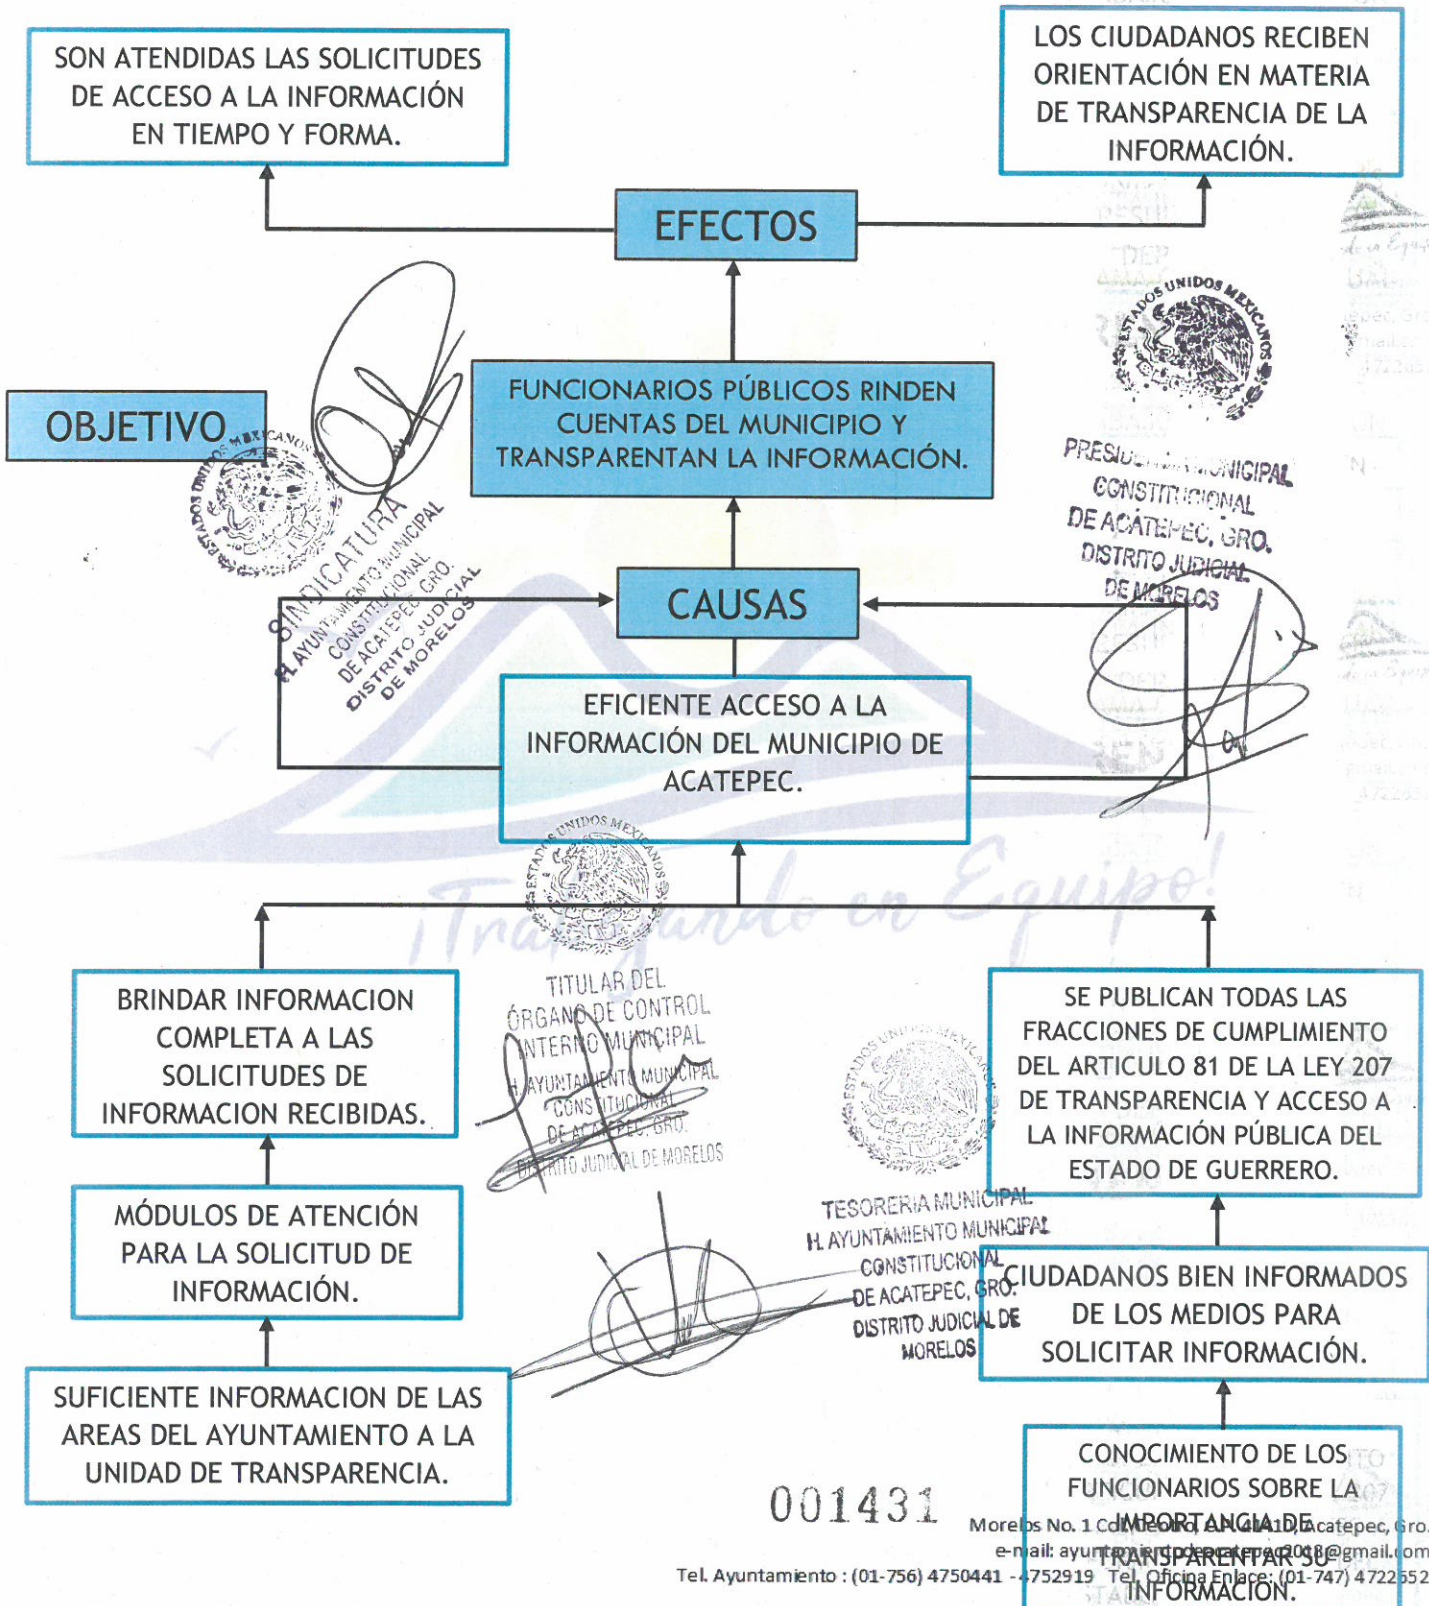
SON ATENDIDAS LAS SOLICITUDES DE ACCESO A LA INFORMACIÓN EN TIEMPO Y FORMA.

LOS CIUDADANOS RECIBEN ORIENTACIÓN EN MATERIA DE TRANSPARENCIA DE LA INFORMACIÓN.

EFECTOS

OBJETIVO

FUNCIONARIOS PÚBLICOS RINDEN CUENTAS DEL MUNICIPIO Y TRANSPARENTAN LA INFORMACIÓN.

ESTADOS UNIDOS MEXICANOS
SINDICATURA
H. AYUNTAMIENTO MUNICIPAL CONSTITUCIONAL DE ACATEPEC, GRO. DISTRITO JUDICIAL DE MORELOS

ESTADOS UNIDOS MEXICANOS
PRESIDENCIA MUNICIPAL CONSTITUCIONAL DE ACATEPEC, GRO. DISTRITO JUDICIAL DE MORELOS

CAUSAS

EFICIENTE ACCESO A LA INFORMACIÓN DEL MUNICIPIO DE ACATEPEC.

ESTADOS UNIDOS MEXICANOS

¡Trabajando en Equipo!

BRINDAR INFORMACION COMPLETA A LAS SOLICITUDES DE INFORMACION RECIBIDAS.

TITULAR DEL ÓRGANO DE CONTROL INTERNO MUNICIPAL
H. AYUNTAMIENTO MUNICIPAL CONSTITUCIONAL DE ACATEPEC, GRO. DISTRITO JUDICIAL DE MORELOS

ESTADOS UNIDOS MEXICANOS

SE PUBLICAN TODAS LAS FRACCIONES DE CUMPLIMIENTO DEL ARTICULO 81 DE LA LEY 207 DE TRANSPARENCIA Y ACCESO A LA INFORMACIÓN PÚBLICA DEL ESTADO DE GUERRERO.

MÓDULOS DE ATENCIÓN PARA LA SOLICITUD DE INFORMACIÓN.

TESORERIA MUNICIPAL
H. AYUNTAMIENTO MUNICIPAL CONSTITUCIONAL DE ACATEPEC, GRO. DISTRITO JUDICIAL DE MORELOS

CIUDADANOS BIEN INFORMADOS DE LOS MEDIOS PARA SOLICITAR INFORMACIÓN.

SUFICIENTE INFORMACION DE LAS AREAS DEL AYUNTAMIENTO A LA UNIDAD DE TRANSPARENCIA.

001431

CONOCIMIENTO DE LOS FUNCIONARIOS SOBRE LA IMPORTANCIA DE TRANSPARENTAR SU INFORMACIÓN.

Morelos No. 1 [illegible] Acatepec, Gro.
e-mail: ayunt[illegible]@gmail.com
Tel. Ayuntamiento : (01-756) 4750441 - 4752919 Tel. Oficina Enlace: (01-747) 4722652